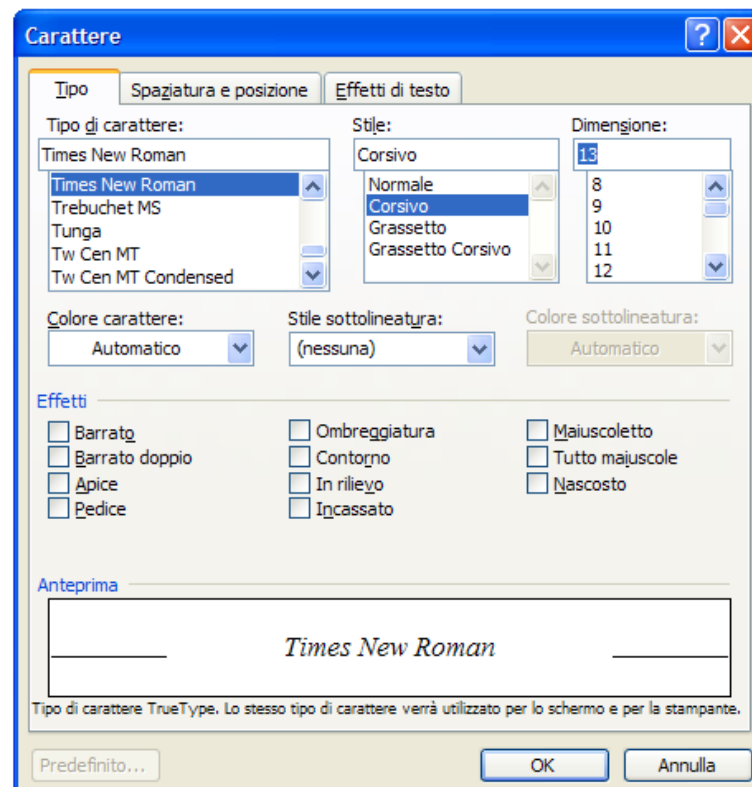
Carattere

?

Tipo | Spaziatura e posizione | Effetti di testo

Tipo di carattere:
Times New Roman
Times New Roman
Trebuchet MS
Tunga
Tw Cen MT
Tw Cen MT Condensed

Stile:
Corsivo
Normale
Corsivo
Grassetto
Grassetto Corsivo

Dimensione:
13
8
9
10
11
12

Colore carattere:
Automatico

Stile sottolineatura:
(nessuna)

Colore sottolineatura:
Automatico

Effetti
Barrato
Barrato doppio
Apice
Pedice
Ombreggiatura
Contorno
In rilievo
Incassato
Maiuscoletto
Tutto maiuscole
Nascosto

Anteprima
Times New Roman

Tipo di carattere TrueType. Lo stesso tipo di carattere verrà utilizzato per lo schermo e per la stampante.

Predefinito...
OK
Annulla